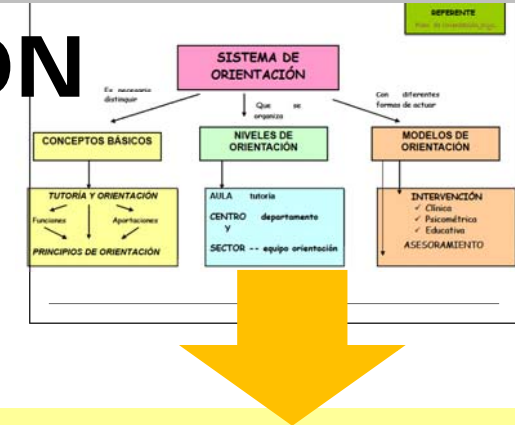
ON

REFERENTE
Plan. de investigación.pgp

SISTEMA DE ORIENTACIÓN

Es necesario distinguir

Que se organiza

Con diferentes formas de actuar

CONCEPTOS BÁSICOS

NIVELES DE ORIENTACIÓN

MODELOS DE ORIENTACIÓN

TUTORÍA Y ORIENTACIÓN

Funciones

Aportaciones

PRINCIPIOS DE ORIENTACIÓN

AULA tutoría

CENTRO departamento y

SECTOR -- equipo orientación

INTERVENCIÓN
✓ Clínica
✓ Psicométrica
✓ Educativa

ASESORAMIENTO